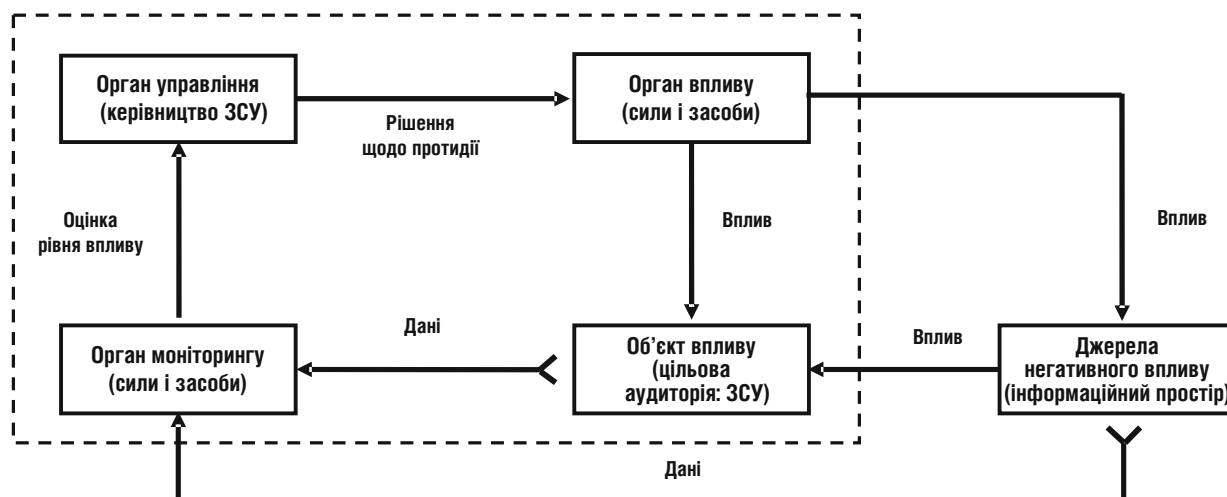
Орган управління (керівництво ЗСУ)

Рішення щодо протидії

Орган впливу (сили і засоби)

Оцінка рівня впливу

Вплив

Вплив

Дані

Вплив

Орган моніторингу (сили і засоби)

Об’єкт впливу (цільова аудиторія: ЗСУ)

Джерела негативного впливу (інформаційний простір)

Дані